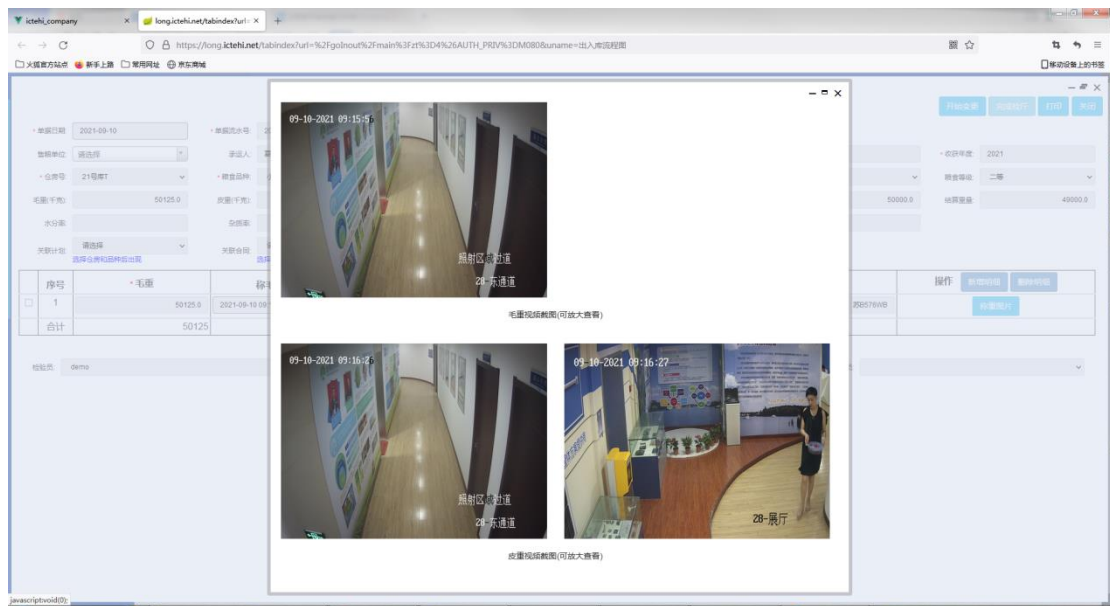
ictehi_company
long.ictehi.net/tabindex?url=
https://long.ictehi.net/tabindex?url=%2FgoInout%2FmaIn%3Fzt%3D4%26AUTH_PRIV%3DM080&uname=出入库流程图
火狐官方站点 新手上路 常用网址 京东商城
移动设备上的书签

开始读重 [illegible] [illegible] 关闭

*单据日期 2021-09-10
*单据流水号 2
委托单位 请选择
承运人
*仓库号 21号库T
*粮食品种
毛重(千克) 50125.0
皮重(千克)
水分率
杂质率
关联计划 请选择
选择仓房和品种自出现
关联合同
*收获年度 2021
粮食等级 二等
50000.0
结算重量 49000.0

| 序号 | *毛重 | 称 |
|---|---|---|
| 1 | 50125.0 | 2021-09-10 09 |
| 合计 | 50125 | |

操作 新增明细 删除明细
苏B576WB
称重图片
检验员 demo

09-10-2021 09:15:5
照射区 走道
28-东通道
毛重视频截图(可放大查看)

09-10-2021 09:16:2
照射区 走道
28-东通道
09-10-2021 09:16:27
28-展厅
皮重视频截图(可放大查看)

javascript:void(0);